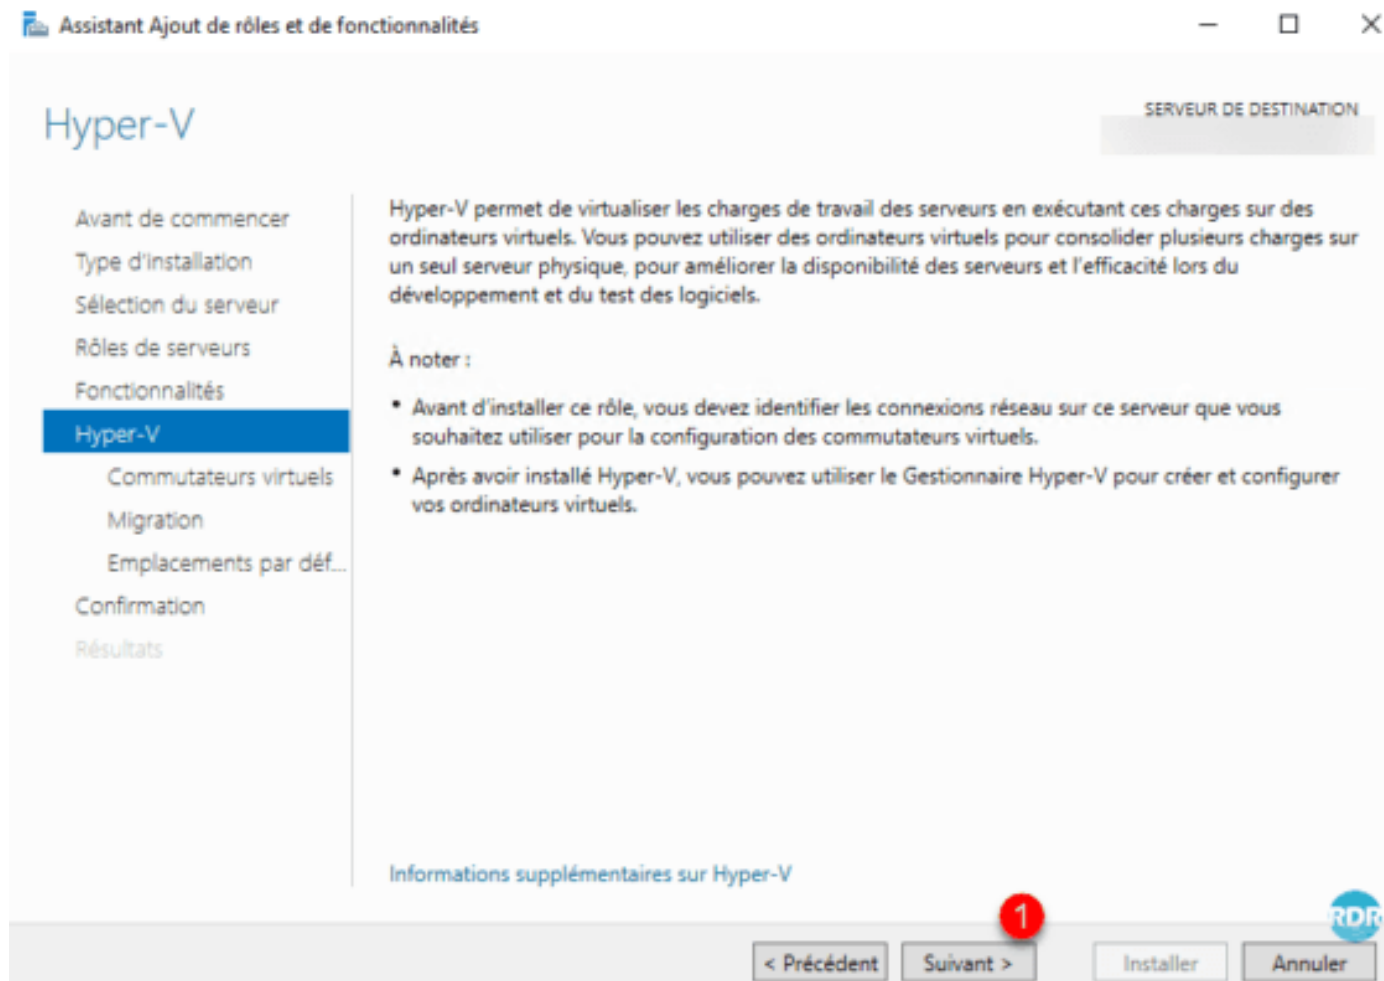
Assistant Ajout de rôles et de fonctionnalités

Hyper-V

SERVEUR DE DESTINATION
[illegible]

Avant de commencer
Type d'installation
Sélection du serveur
Rôles de serveurs
Fonctionnalités
Hyper-V
Commutateurs virtuels
Migration
Emplacements par déf...
Confirmation
Résultats

Hyper-V permet de virtualiser les charges de travail des serveurs en exécutant ces charges sur des ordinateurs virtuels. Vous pouvez utiliser des ordinateurs virtuels pour consolider plusieurs charges sur un seul serveur physique, pour améliorer la disponibilité des serveurs et l'efficacité lors du développement et du test des logiciels.

À noter :

• Avant d'installer ce rôle, vous devez identifier les connexions réseau sur ce serveur que vous souhaitez utiliser pour la configuration des commutateurs virtuels.

• Après avoir installé Hyper-V, vous pouvez utiliser le Gestionnaire Hyper-V pour créer et configurer vos ordinateurs virtuels.

Informations supplémentaires sur Hyper-V

1

RDR

< Précédent
Suivant >
Installer
Annuler